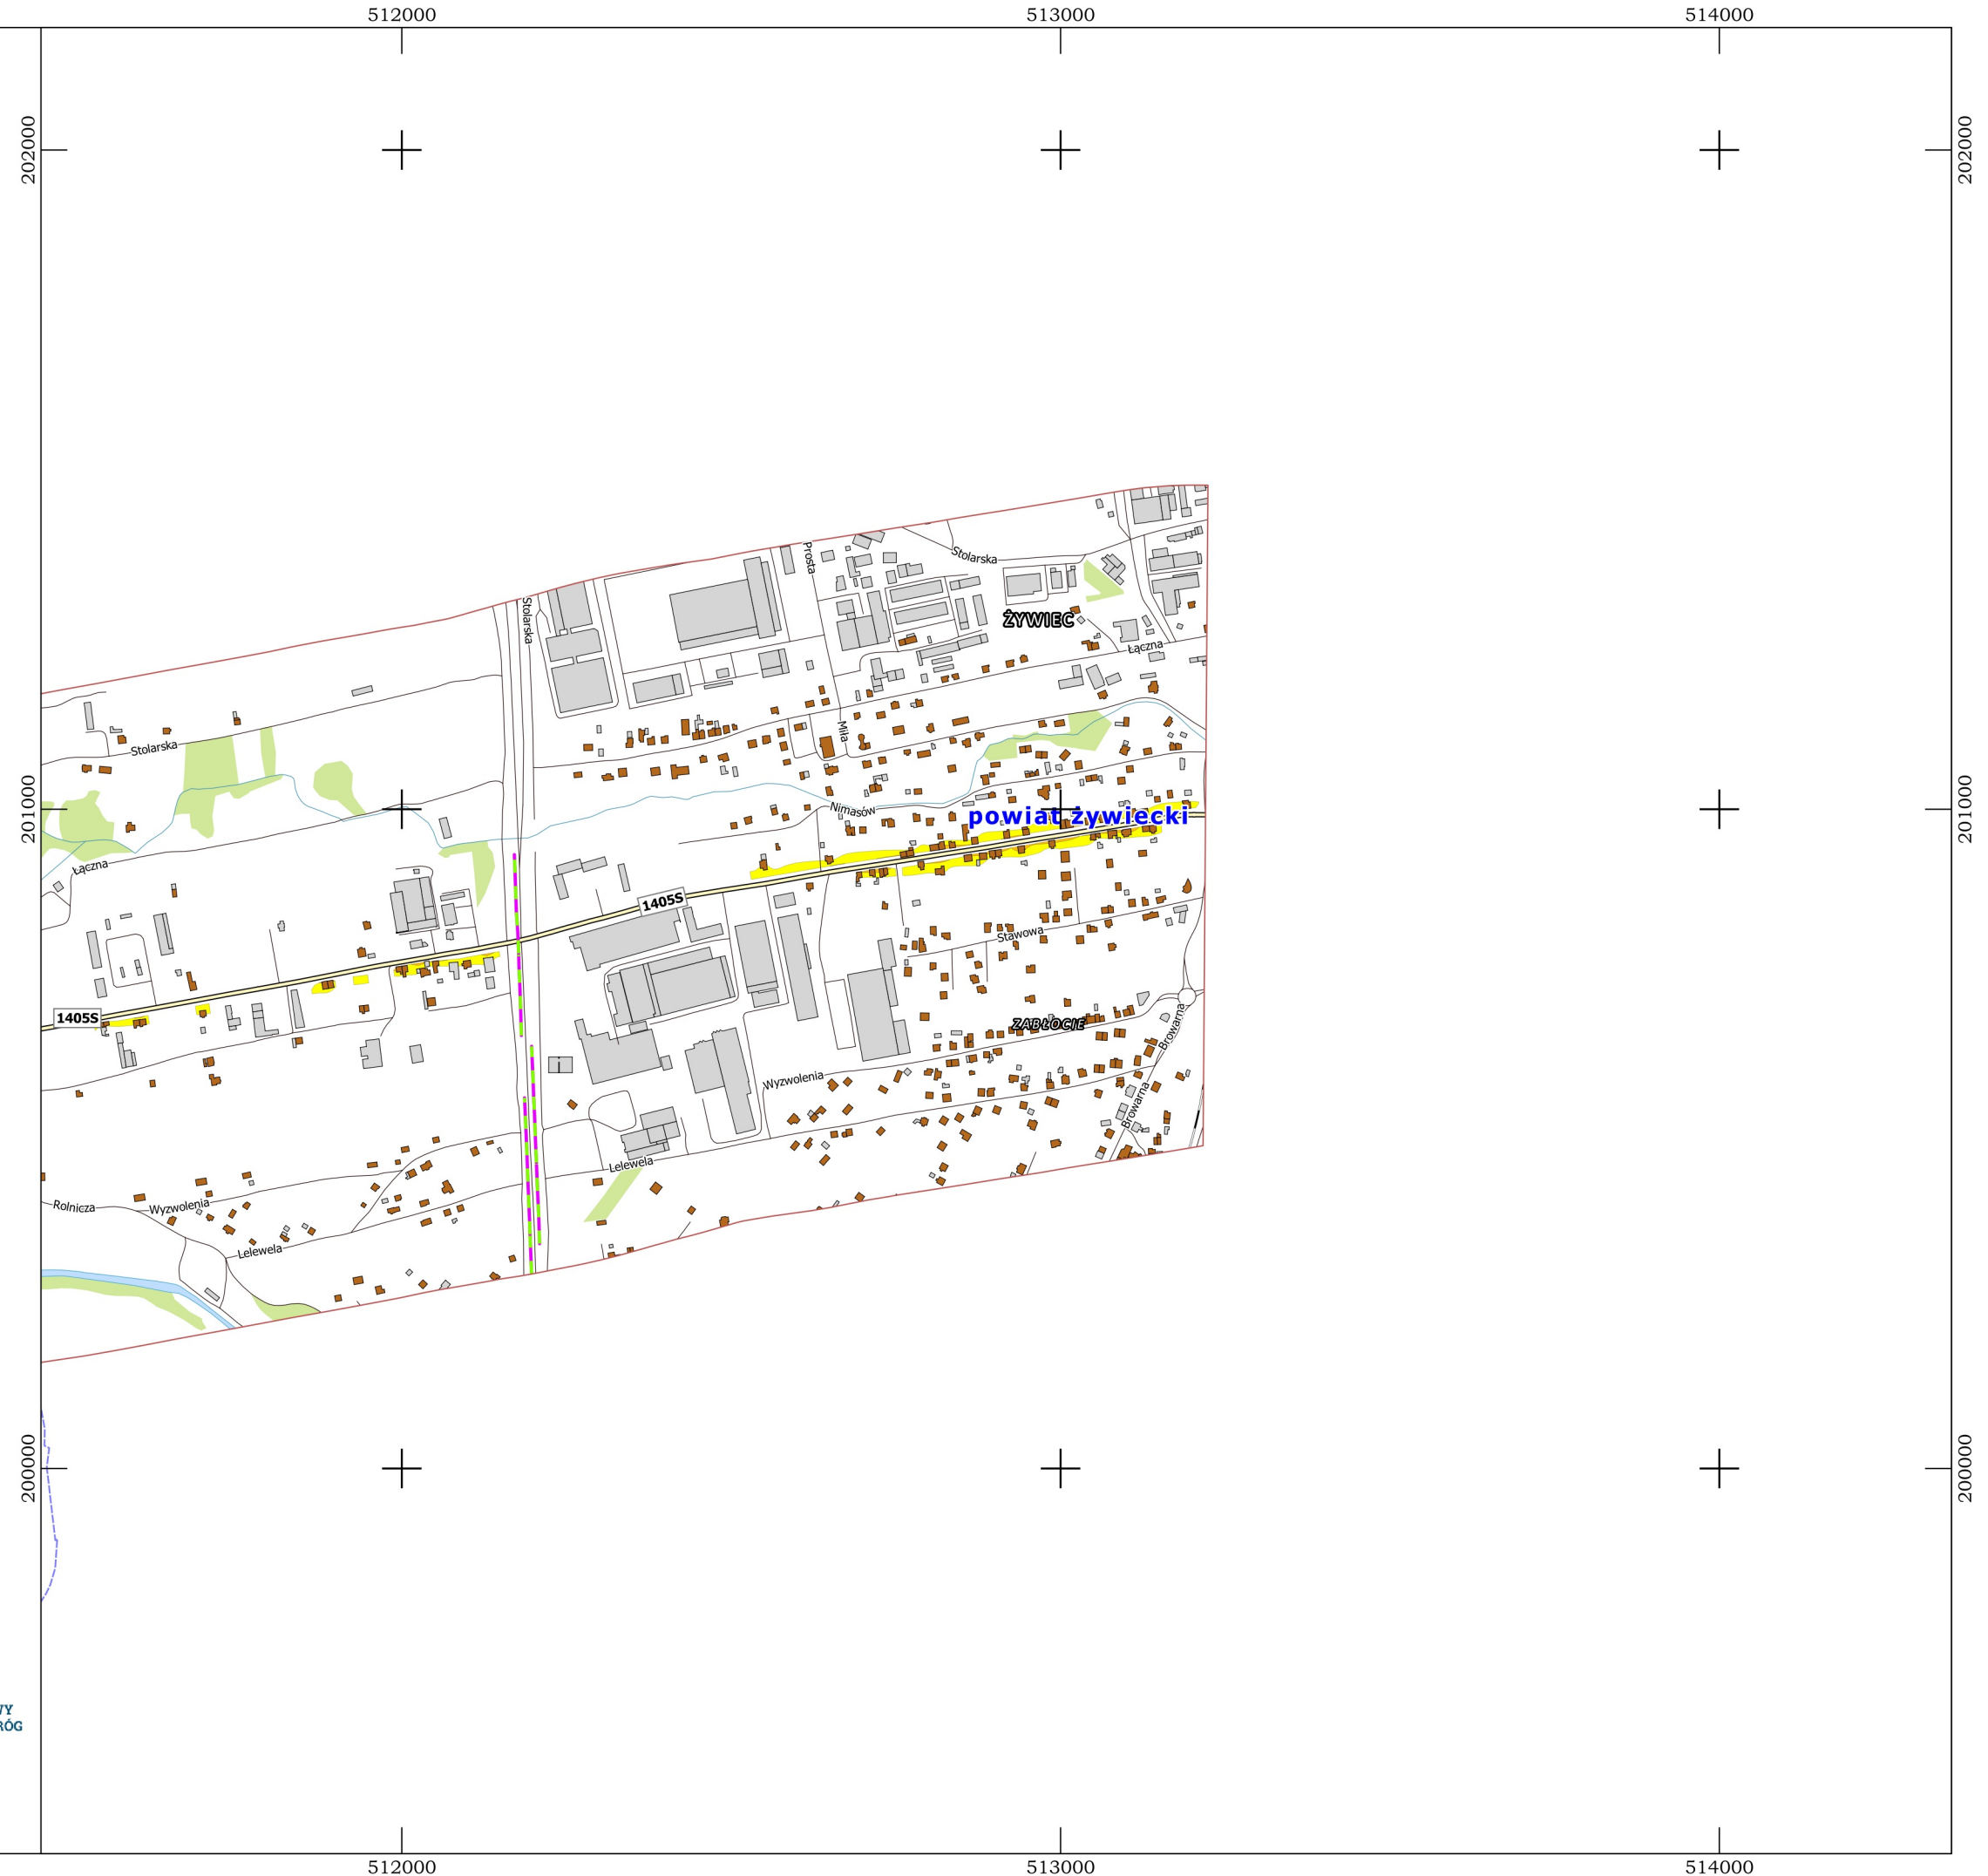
512000
513000
514000

202000
202000

Stolarska
Prosta
Stolarska
ŻYWIEC
Łączna
Mila
Stolarska
201000
201000
Nimasów
powiat żywiecki
Łączna
1405S
Stawowa
1405S
ZABŁOCIE
Browarna
Wyzwolenia
Browarna
Lelewela
Rolnicza
Wyzwolenia
Lelewela

200000
200000

WY
RÓG

512000
513000
514000